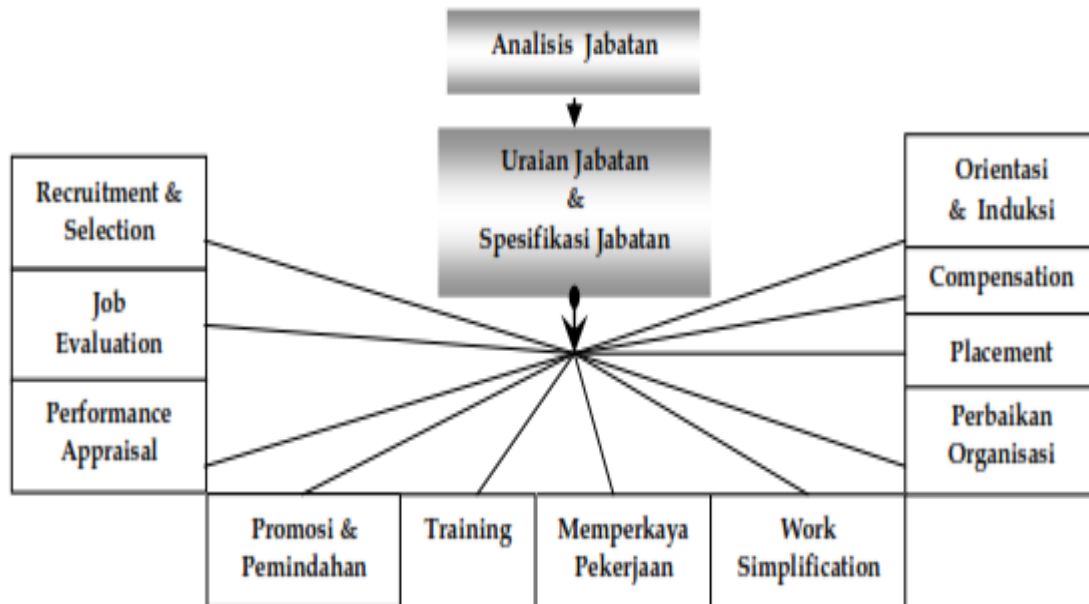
Analisis Jabatan

Uraian Jabatan
&
Spesifikasi Jabatan

Recruitment & Selection

Job Evaluation

Performance Appraisal

Orientasi & Induksi

Compensation

Placement

Perbaikan Organisasi

Promosi & Pemindahan

Training

Memperkaya Pekerjaan

Work Simplification